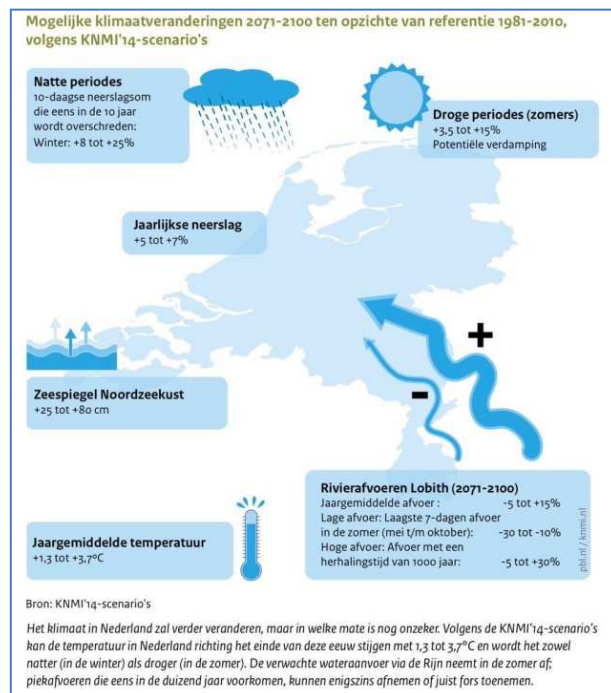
Mogelijke klimaatveranderingen 2071-2100 ten opzichte van referentie 1981-2010, volgens KNMI'14-scenario's

Natte periodes
10-daagse neerslagsom die eens in de 10 jaar wordt overschreden:
Winter: +8 tot +25%

Droge periodes (zomers)
+3,5 tot +15%
Potentiële verdamping

Jaarlijkse neerslag
+5 tot +7%

+

-

Zeespiegel Noordzeekust
+25 tot +80 cm

Rivierafvoeren Lobith (2071-2100)
Jaargemiddelde afvoer: -5 tot +15%
Lage afvoer: Laagste 7-dagen afvoer in de zomer (mei t/m oktober): -30 tot -10%
Hoge afvoer: Afvoer met een herhalingstijd van 1000 jaar: -5 tot +30%

Jaargemiddelde temperatuur
+1,3 tot +3,7°C

pbl.nl / knmi.nl

Bron: KNMI'14-scenario's

Het klimaat in Nederland zal verder veranderen, maar in welke mate is nog onzeker. Volgens de KNMI'14-scenario's kan de temperatuur in Nederland richting het einde van deze eeuw stijgen met 1,3 tot 3,7°C en wordt het zowel natter (in de winter) als droger (in de zomer). De verwachte wateraanvoer via de Rijn neemt in de zomer af; piekafvoeren die eens in de duizend jaar voorkomen, kunnen enigszins afnemen of juist fors toenemen.